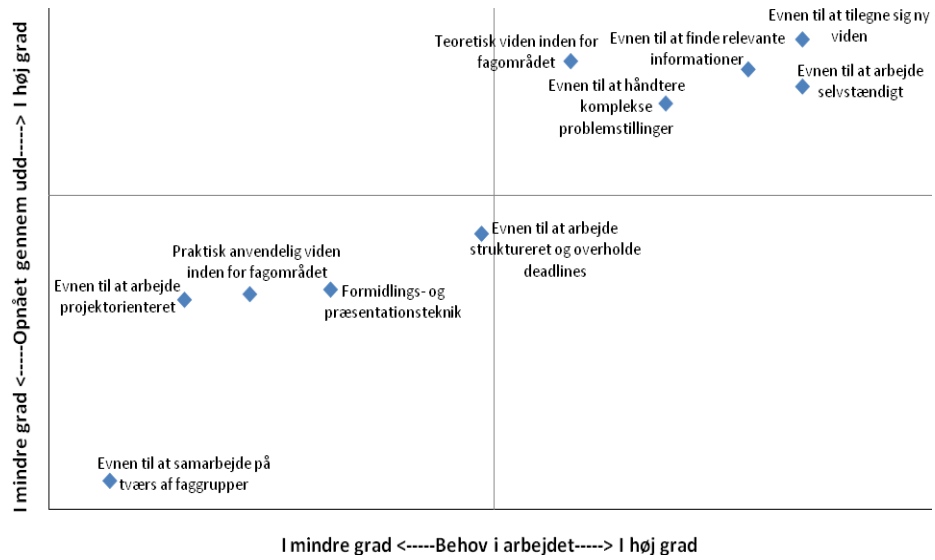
I mindre grad <-----Opnået gennem udd-----> I høj grad

Teoretisk viden inden for fagområdet

Evnen til at finde relevante informationer

Evnen til at tilegne sig ny viden

Evnen til at arbejde selvstændigt

Evnen til at håndtere komplekse problemstillinger

Evnen til at arbejde struktureret og overholde deadlines

Praktisk anvendelig viden inden for fagområdet

Evnen til at arbejde projektorienteret

Formidlings- og præsentationsteknik

Evnen til at samarbejde på tværs af faggrupper

I mindre grad <-----Behov i arbejdet-----> I høj grad